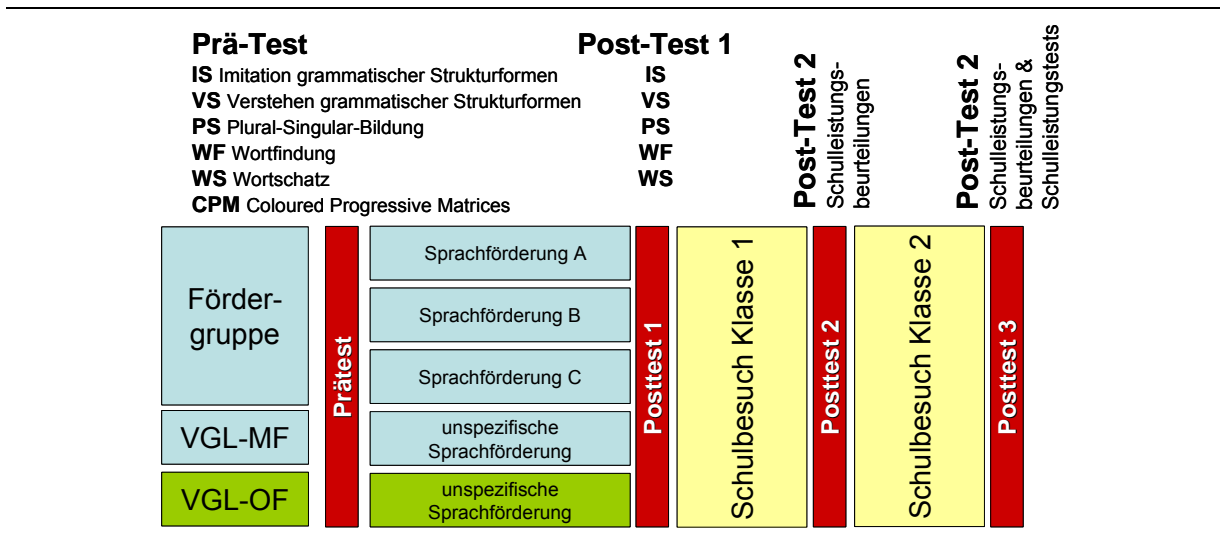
**Prä-Test**
**IS** Imitation grammatischer Strukturformen
**VS** Verstehen grammatischer Strukturformen
**PS** Plural-Singular-Bildung
**WF** Wortfindung
**WS** Wortschatz
**CPM** Coloured Progressive Matrices

**Post-Test 1**
IS
VS
PS
WF
WS

**Post-Test 2** Schulleistungsbeurteilungen

**Post-Test 2** Schulleistungsbeurteilungen & Schulleistungstests

Förder-gruppe

VGL-MF

VGL-OF

Prätest

Sprachförderung A

Sprachförderung B

Sprachförderung C

unspezifische Sprachförderung

unspezifische Sprachförderung

Posttest 1

Schulbesuch Klasse 1

Posttest 2

Schulbesuch Klasse 2

Posttest 3